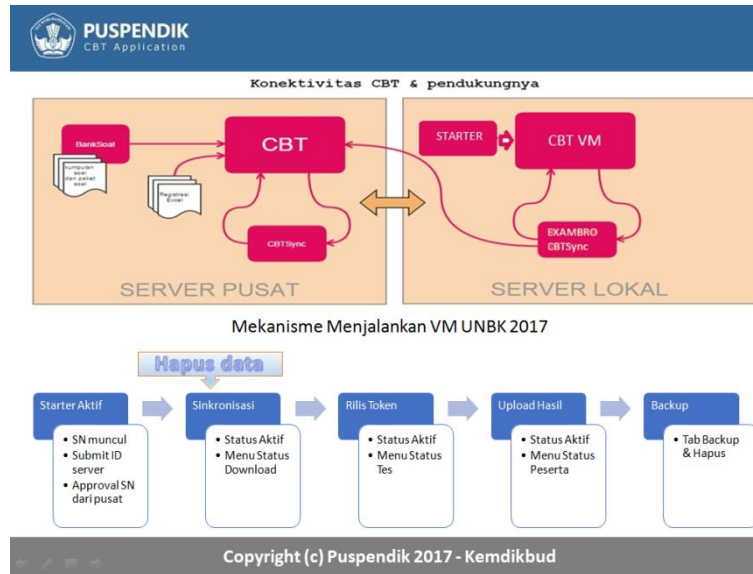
PUSPENDIK
CBT Application

Konektivitas CBT & pendukungnya

BankSoal

Kumpulan soal dan paket soal

CBT

Registrasi Excel

CBTSync

STARTER

CBT VM

EXAMBRO
CBTSync

SERVER PUSAT

SERVER LOKAL

Mekanisme Menjalankan VM UNBK 2017

Hapus data

Starter Aktif
• SN muncul
• Submit ID server
• Approval SN dari pusat

Sinkronisasi
• Status Aktif
• Menu Status Download

Rilis Token
• Status Aktif
• Menu Status Tes

Upload Hasil
• Status Aktif
• Menu Status Peserta

Backup
• Tab Backup & Hapus

Copyright (c) Puspendik 2017 - Kemdikbud